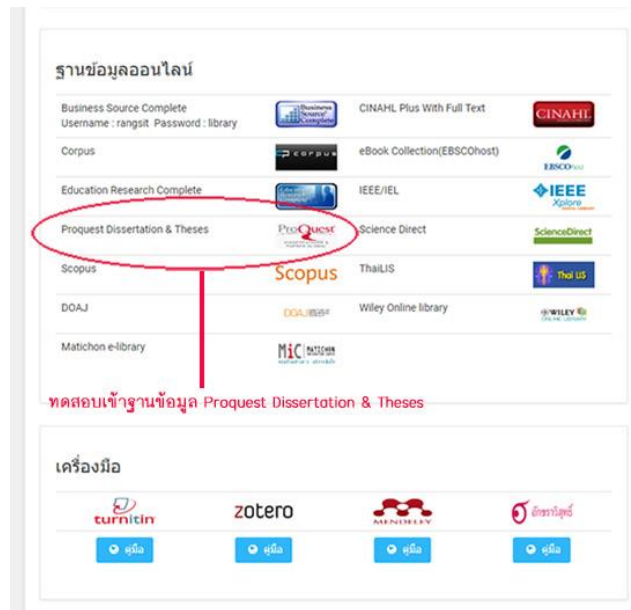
ฐานข้อมูลออนไลน์

| | | | |
|---|---|---|---|
| Business Source Complete Username : rangsit Password : library | Business Source Complete | CINAHL Plus With Full Text | CINAHL |
| Corpus | corpus | eBook Collection(EBSCOhost) | EBSCOhost |
| Education Research Complete | | IEEE/IEL | IEEE Xplore |
| Proquest Dissertation & Theses | ProQuest | Science Direct | ScienceDirect |
| Scopus | Scopus | ThaiLIS | Thai LIS |
| DOAJ | DOAJ | Wiley Online library | WILEY ONLINE LIBRARY |
| Matichon e-library | MiC MATICHON | | |

ทดสอบเข้าฐานข้อมูล Proquest Dissertation & Theses

เครื่องมือ

turnitin zotero MENDELEY อักษราวิสุทธิ์

คู่มือ คู่มือ คู่มือ คู่มือ